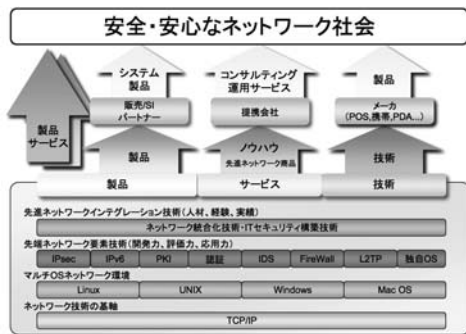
安全・安心なネットワーク社会

製品
サービス

システム
製品

販売/SI
パートナー

製品

コンサルティング
運用サービス

提携会社

ノウハウ
先進ネットワーク商品

製品

メーカ
(POS,携帯,PDA...)

技術

製品

サービス

技術

先進ネットワークインテグレーション技術（人材、経験、実績）

ネットワーク統合化技術・ITセキュリティ構築技術

先端ネットワーク要素技術（開発力、評価力、応用力）

| IPsec | IPv6 | PKI | 認証 | IDS | FireWall | L2TP | 独自OS |
|---|---|---|---|---|---|---|---|

マルチOSネットワーク環境

| Linux | UNIX | Windows | Mac OS |
|---|---|---|---|

ネットワーク技術の基礎

TCP/IP